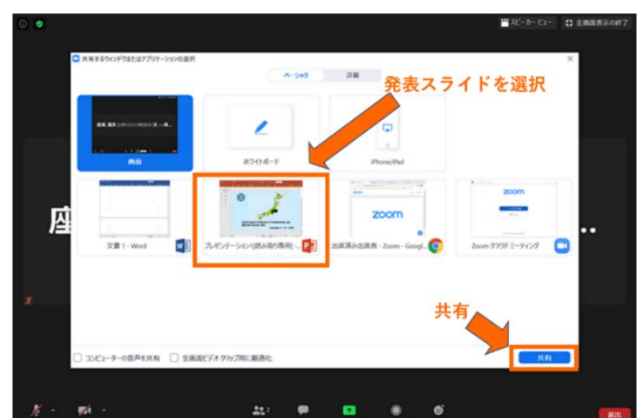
スピーカービュー
全画面表示の終了
共有するウィンドウまたはアプリケーションの選択
ベーシック
詳細
発表スライドを選択
画面
ホワイトボード
iPhone/iPad
座
zoom
zoom
文書 1 - Word
プレゼンテーション1(読み取り専用)...
出席済み出席者 - Zoom - Googl...
Zoom クラウドミーティング
共有
コンピューターの音声を共有
全画面ビデオクリップ用に最適化
共有
退出